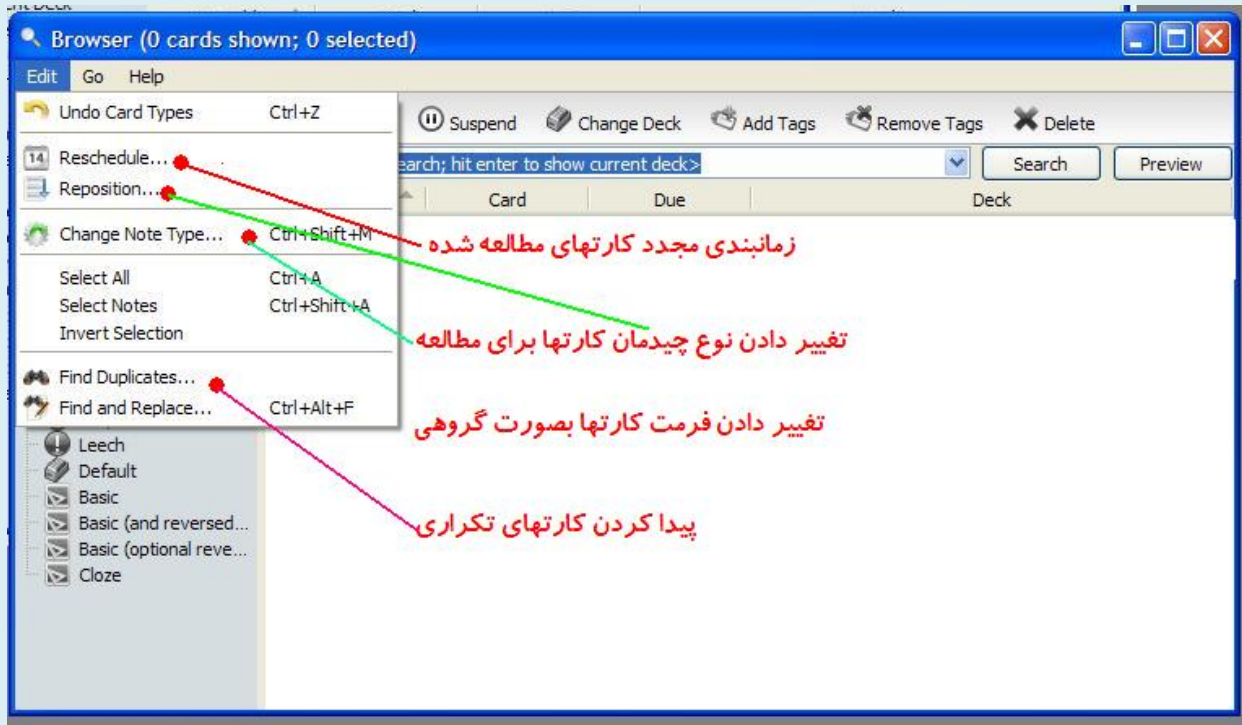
Browser (0 cards shown; 0 selected)

Edit Go Help

Undo Card Types Ctrl+Z

Reschedule...

Reposition...

Change Note Type... Ctrl+Shift+M

Select All Ctrl+A

Select Notes Ctrl+Shift+A

Invert Selection

Find Duplicates...

Find and Replace... Ctrl+Alt+F

Suspend Change Deck Add Tags Remove Tags Delete

earch; hit enter to show current deck>

Search Preview

Card Due Deck

زمانبندی مجدد کارتهای مطالعه شده

تغییر دادن نوع چیدمان کارتها برای مطالعه

تغییر دادن فرمت کارتها بصورت گروهی

پیدا کردن کارتهای تکراری

Leech

Default

Basic

Basic (and reversed...

Basic (optional reve...

Cloze